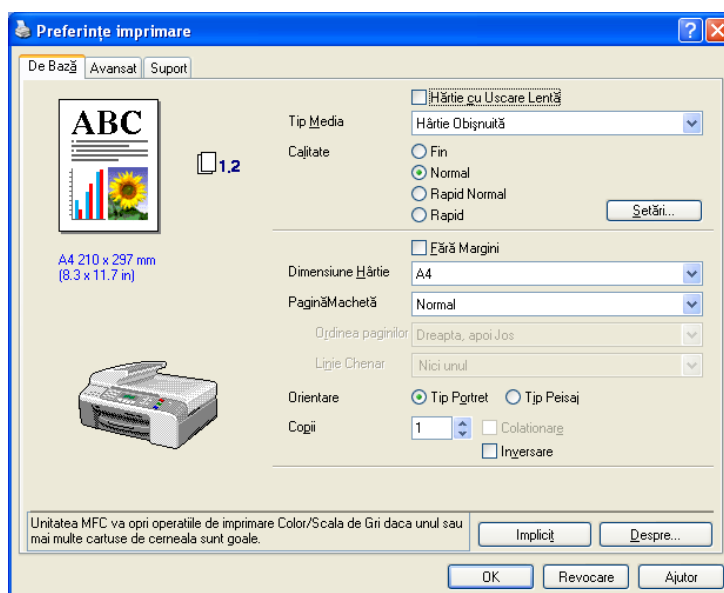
Preferinţe imprimare

De Bază | Avansat | Suport

ABC

1,2

A4 210 x 297 mm
(8.3 x 11.7 in)

Hârtie cu Uscare Lentă

Tip Media: Hârtie Obişnuită

Calitate:
Fin
Normal
Rapid Normal
Rapid

Setări...

Fără Margini

Dimensiune Hârtie: A4

PaginăMachetă: Normal

Ordinea paginilor: Dreapta, apoi Jos

Linie Chenar: Nici unul

Orientare: Tip Portret | Tip Peisaj

Copii: 1 | Colationare | Inversare

Unitatea MFC va opri operatiile de imprimare Color/Scala de Gri daca unul sau mai multe cartuse de cerneala sunt goale.

Implicit | Despre...

OK | Revocare | Ajutor